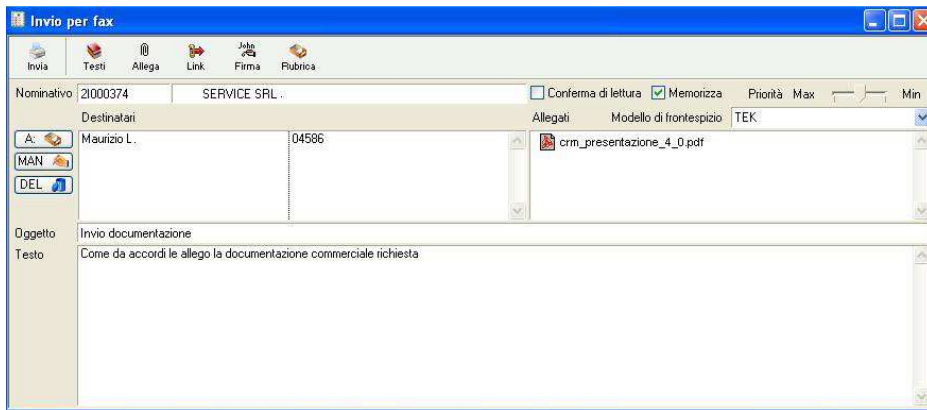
Invio per fax

Invia Testi Allega Link John Firma Rubrica

Nominativo 2I000374 SERVICE SRL .

Conferma di lettura Memorizza Priorità Max Min

Destinatari

Allegati Modello di frontespizio TEK

A:
MAN
DEL

Maurizio L. 04586

crm_presentazione_4_0.pdf

Oggetto Invio documentazione

Testo Come da accordi le allego la documentazione commerciale richiesta